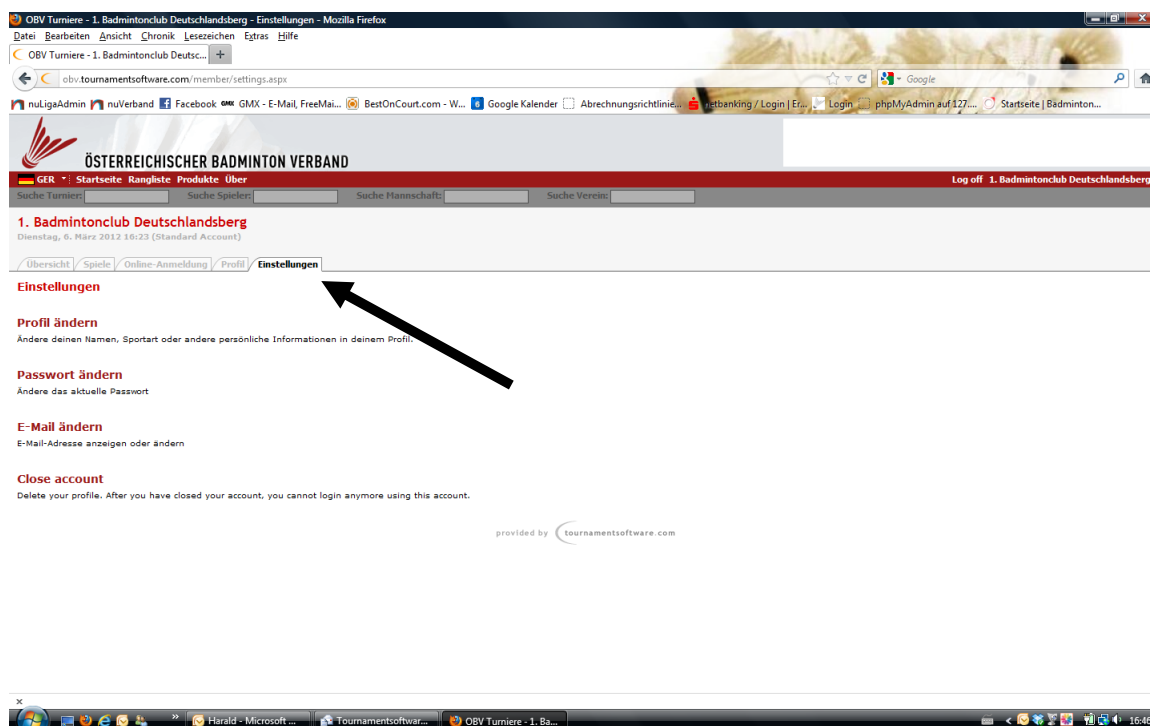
OBV Turniere - 1. Badmintonclub Deutschlandsberg - Einstellungen - Mozilla Firefox

Datei Bearbeiten Ansicht Chronik Lesezeichen Extras Hilfe

OBV Turniere - 1. Badmintonclub Deutsc... +

obv.tournamentsoftware.com/member/settings.aspx

Google

nuLigaAdmin nuVerband Facebook GMX - E-Mail, FreeMai... BestOnCourt.com - W... Google Kalender Abrechnungsrichtlinie... netbanking / Login | Er... Login phpMyAdmin auf 127.... Startseite | Badminton...

ÖSTERREICHISCHER BADMINTON VERBAND

GER Startseite Rangliste Produkte Über

Log off 1. Badmintonclub Deutschlandsberg

Suche Turnier: Suche Spieler: Suche Mannschaft: Suche Verein:

1. Badmintonclub Deutschlandsberg
Dienstag, 6. März 2012 16:23 (Standard Account)

Übersicht Spiele Online-Anmeldung Profil Einstellungen

Einstellungen

Profil ändern
Ändere deinen Namen, Sportart oder andere persönliche Informationen in deinem Profil.

Passwort ändern
Ändere das aktuelle Passwort

E-Mail ändern
E-Mail-Adresse anzeigen oder ändern

Close account
Delete your profile. After you have closed your account, you cannot login anymore using this account.

provided by tournamentsoftware.com

Harald - Microsoft ... Tournamentsoftwar... OBV Turniere - 1. Ba...

16:46